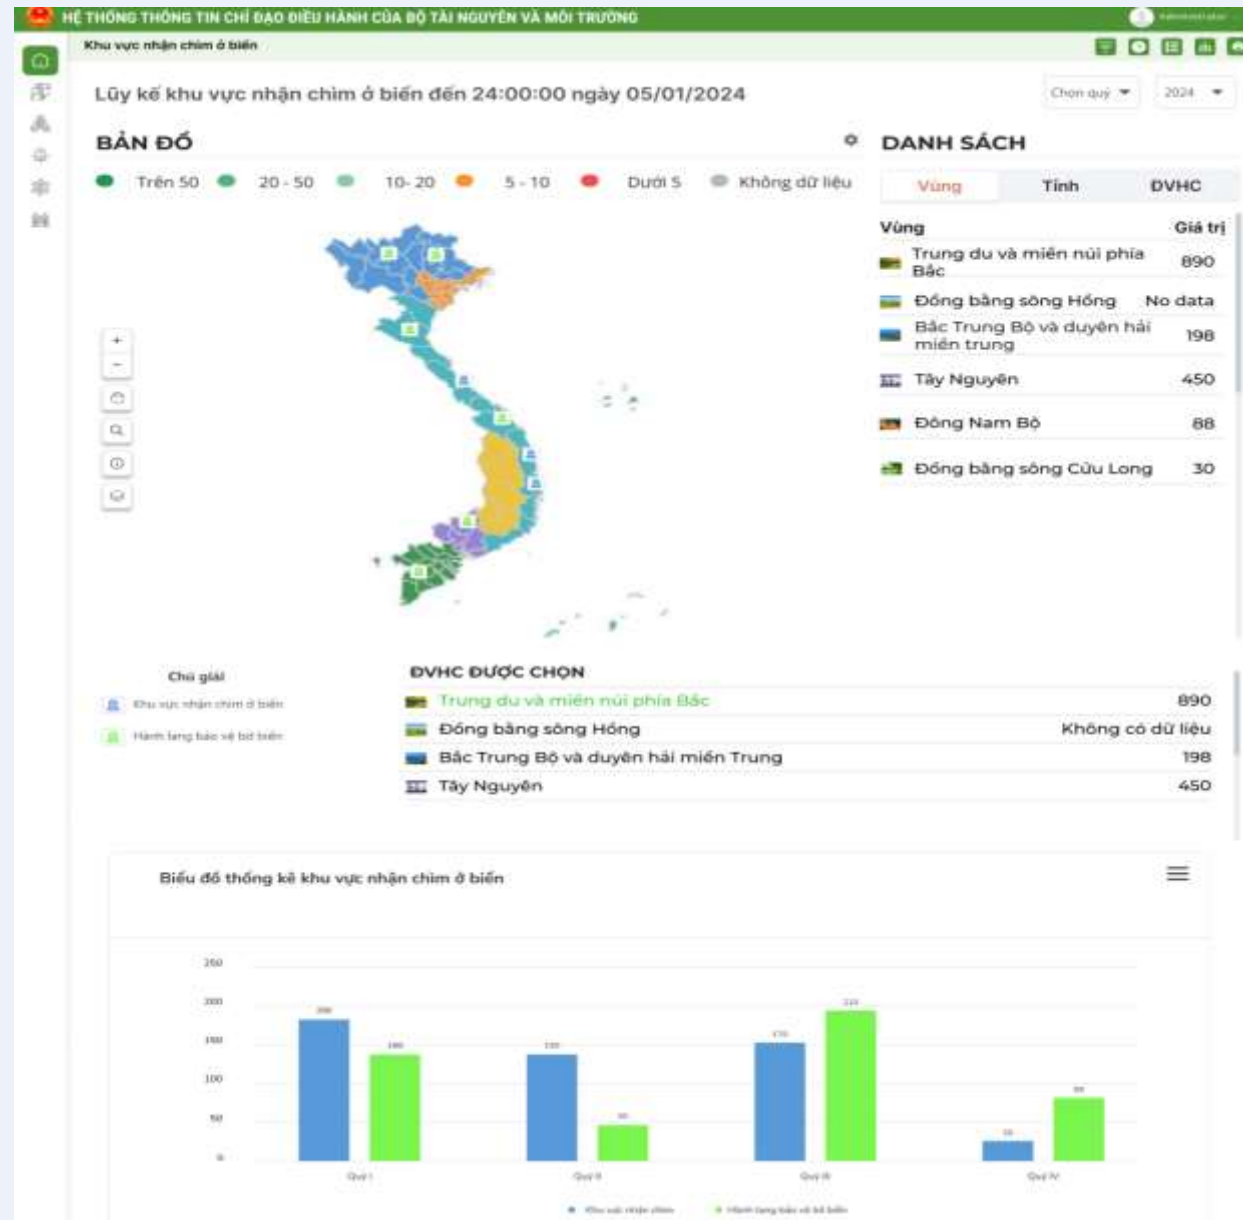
HỆ THỐNG THÔNG TIN CHỈ ĐẠO ĐIỀU HÀNH CỦA BỘ TÀI NGUYÊN VÀ MÔI TRƯỜNG

Administrator

Khu vực nhận chìm ở biển

Lũy kế khu vực nhận chìm ở biển đến 24:00:00 ngày 05/01/2024

Chọn quý

2024

BẢN ĐỒ

Trên 50 20 - 50 10- 20 5 - 10 Dưới 5 Không dữ liệu

DANH SÁCH

| Vùng | Tỉnh | ĐVHC |
|---|---|---|

| Vùng | Giá trị |
|---|---|
| Trung du và miền núi phía Bắc | 890 |
| Đồng bằng sông Hồng | No data |
| Bắc Trung Bộ và duyên hải miền trung | 198 |
| Tây Nguyên | 450 |
| Đông Nam Bộ | 88 |
| Đồng bằng sông Cửu Long | 30 |

Chú giải

Khu vực nhận chìm ở biển

Hành lang bảo vệ bờ biển

ĐVHC ĐƯỢC CHỌN

| Trung du và miền núi phía Bắc | 890 |
|---|---|
| Đồng bằng sông Hồng | Không có dữ liệu |
| Bắc Trung Bộ và duyên hải miền Trung | 198 |
| Tây Nguyên | 450 |

Biểu đồ thống kê khu vực nhận chìm ở biển

250
200
150
100
50
0

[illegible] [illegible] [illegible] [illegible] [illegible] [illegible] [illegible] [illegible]

Quý I Quý II Quý III Quý IV

Khu vực nhận chìm Hành lang bảo vệ bờ biển